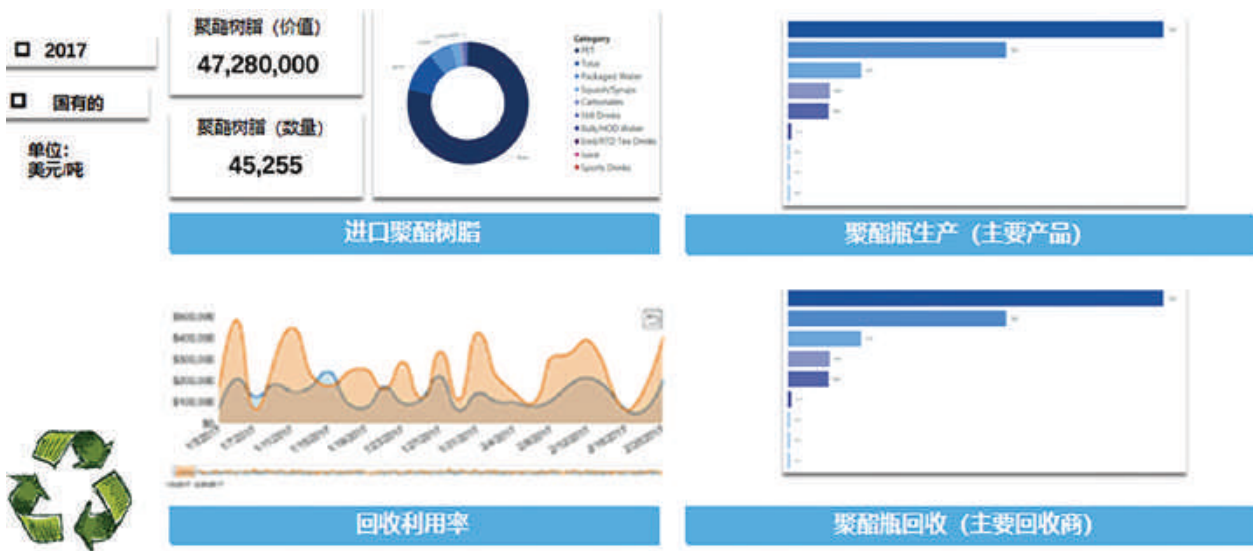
□ 2017

□ 国有的

单位:
美元/吨

聚酯树脂（价值）
47,280,000

聚酯树脂（数量）
45,255

Category
PET
Total
Packaged Water
Squash/Syrups
Carbonates
Still Drinks
Bulk/HOD Water
Iced/RTD Tea Drinks
Juice
Sports Drinks

进口聚酯树脂

聚酯瓶生产（主要产品）

$500,000
$400,000
$300,000
$200,000
$100,000
$0

回收利用率

聚酯瓶回收（主要回收商）